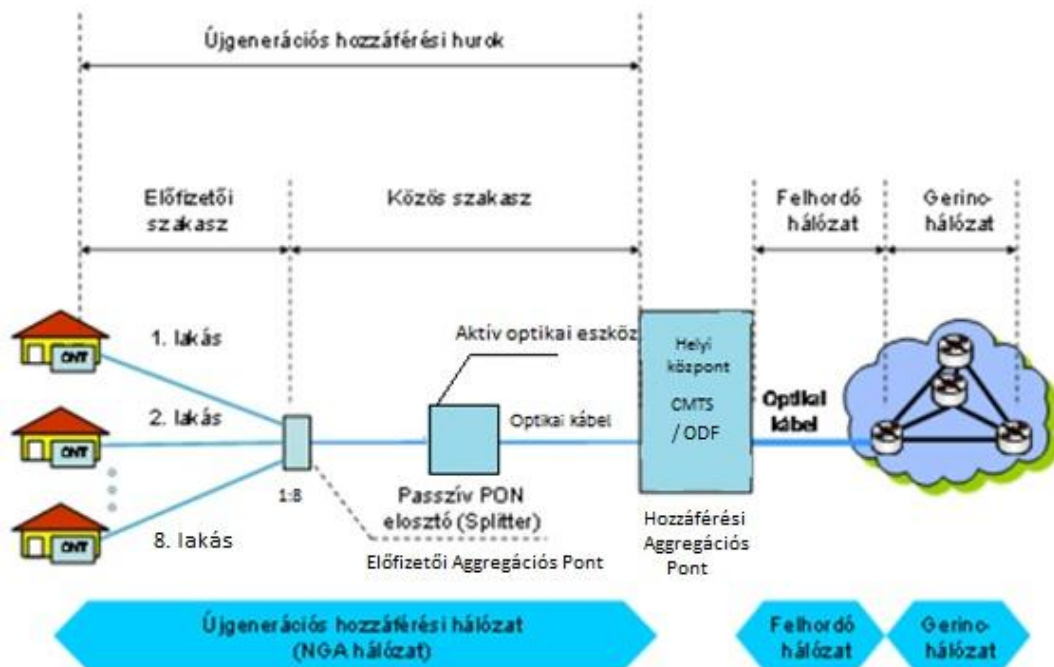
Újgenerációs hozzáférési hurok

Előfizetői szakasz

Közös szakasz

Felhordó hálózat

Gerinchálózat

ONT

1. lakás

ONT

2. lakás

ONT

8. lakás

1:8

Aktív optikai eszköz

Optikai kábel

Passzív PON elosztó (Splitter)

Előfizetői Aggregációs Pont

Helyi központ

CMTS

/ ODF

Hozzáférési Aggregációs Pont

Optikai kábel

Újgenerációs hozzáférési hálózat (NGA hálózat)

Felhordó hálózat

Gerinchálózat